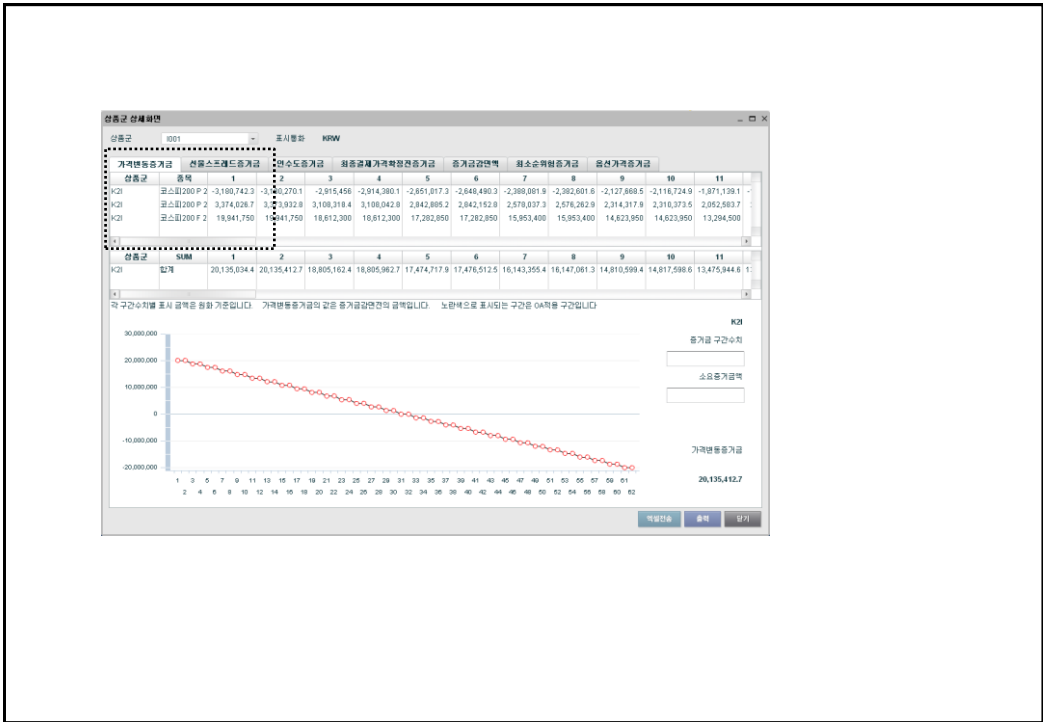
상품군 상세화면

상품군 I001 표시통화 KRW

가격변동증거금 | 선물스프레드증거금 | 인수도증거금 | 최종결제가격확정전증거금 | 증거금감면액 | 최소순위험증거금 | 옵션가격증거금

| 상품군 | 종목 | 1 | 2 | 3 | 4 | 5 | 6 | 7 | 8 | 9 | 10 | 11 |
|---|---|---|---|---|---|---|---|---|---|---|---|---|
| K2I | 코스피200 P 2 | -3,180,742.3 | -3,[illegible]0,270.1 | -2,915,456 | -2,914,380.1 | -2,651,017.3 | -2,648,480.3 | -2,388,081.9 | -2,382,601.8 | -2,127,868.5 | -2,116,724.9 | -1,871,139.1 |
| K2I | 코스피200 P 2 | 3,374,026.7 | 3,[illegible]3,932.8 | 3,108,318.4 | 3,108,042.8 | 2,842,885.2 | 2,842,152.8 | 2,578,037.3 | 2,576,262.9 | 2,314,317.9 | 2,310,373.5 | 2,052,583.7 |
| K2I | 코스피200 F 2 | 19,941,750 | 19,941,750 | 18,612,300 | 18,612,300 | 17,282,850 | 17,282,850 | 15,953,400 | 15,953,400 | 14,623,950 | 14,623,950 | 13,294,500 |

| 상품군 | SUM | 1 | 2 | 3 | 4 | 5 | 6 | 7 | 8 | 9 | 10 | 11 |
|---|---|---|---|---|---|---|---|---|---|---|---|---|
| K2I | 합계 | 20,135,034.4 | 20,135,412.7 | 18,805,162.4 | 18,805,962.7 | 17,474,717.9 | 17,476,512.5 | 16,143,355.4 | 16,147,061.3 | 14,810,599.4 | 14,817,598.6 | 13,475,944.6 |

각 구간수치별 표시 금액은 원화 기준입니다. 가격변동증거금의 값은 증거금감면전의 금액입니다. 노란색으로 표시되는 구간은 0A적용 구간입니다

30,000,000
20,000,000
10,000,000
0
-10,000,000
-20,000,000

1 3 5 7 9 11 13 15 17 19 21 23 25 27 29 31 33 35 37 39 41 43 45 47 49 51 53 55 57 59 61
2 4 6 8 10 12 14 16 18 20 22 24 26 28 30 32 34 36 38 40 42 44 46 48 50 52 54 56 58 60 62

K2I
증거금 구간수치
소요증거금액
가격변동증거금
20,135,412.7

엑셀전송 출력 닫기